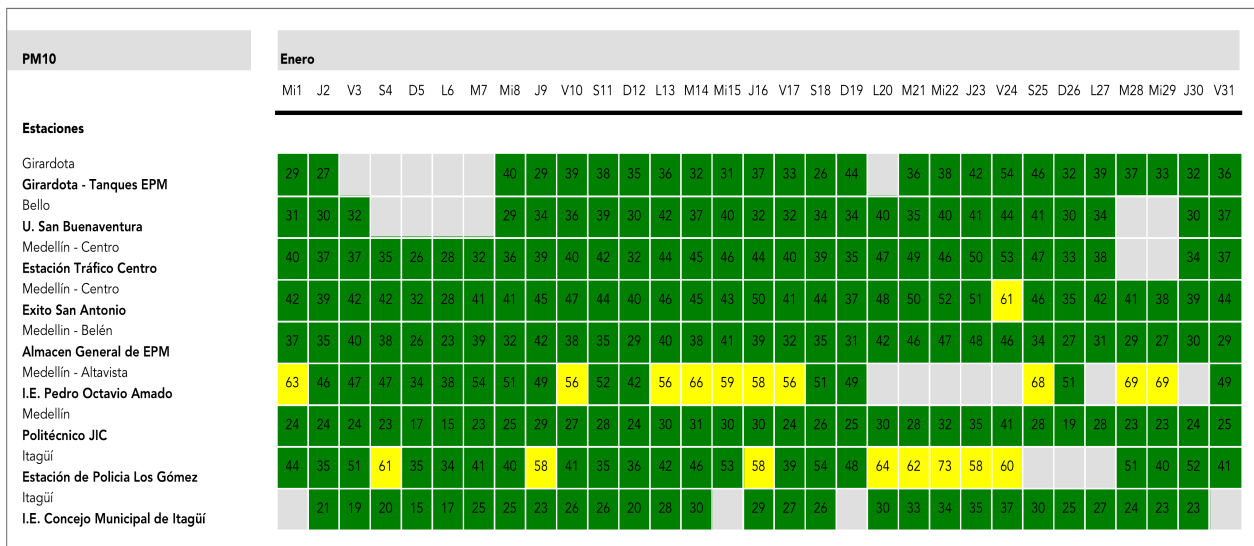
PM10

Enero

| Estaciones | Mi1 | J2 | V3 | S4 | D5 | L6 | M7 | Mi8 | J9 | V10 | S11 | D12 | L13 | M14 | Mi15 | J16 | V17 | S18 | D19 | L20 | M21 | Mi22 | J23 | V24 | S25 | D26 | L27 | M28 | Mi29 | J30 | V31 |
|---|---|---|---|---|---|---|---|---|---|---|---|---|---|---|---|---|---|---|---|---|---|---|---|---|---|---|---|---|---|---|---|
| Girardota **Girardota - Tanques EPM** | 29 | 27 | | | | | | 40 | 29 | 39 | 38 | 35 | 36 | 32 | 31 | 37 | 33 | 26 | 44 | | 36 | 38 | 42 | 54 | 46 | 32 | 39 | 37 | 33 | 32 | 36 |
| Bello **U. San Buenaventura** | 31 | 30 | 32 | | | | | 29 | 34 | 36 | 39 | 30 | 42 | 37 | 40 | 32 | 32 | 34 | 34 | 40 | 35 | 40 | 41 | 44 | 41 | 30 | 34 | | | 30 | 37 |
| Medellín - Centro **Estación Tráfico Centro** | 40 | 37 | 37 | 35 | 26 | 28 | 32 | 36 | 39 | 40 | 42 | 32 | 44 | 45 | 46 | 44 | 40 | 39 | 35 | 47 | 49 | 46 | 50 | 53 | 47 | 33 | 38 | | | 34 | 37 |
| Medellín - Centro **Exito San Antonio** | 42 | 39 | 42 | 42 | 32 | 28 | 41 | 41 | 45 | 47 | 44 | 40 | 46 | 45 | 43 | 50 | 41 | 44 | 37 | 48 | 50 | 52 | 51 | 61 | 46 | 35 | 42 | 41 | 38 | 39 | 44 |
| Medellín - Belén **Almacen General de EPM** | 37 | 35 | 40 | 38 | 26 | 23 | 39 | 32 | 42 | 38 | 35 | 29 | 40 | 38 | 41 | 39 | 32 | 35 | 31 | 42 | 46 | 47 | 48 | 46 | 34 | 27 | 31 | 29 | 27 | 30 | 29 |
| Medellín - Altavista **I.E. Pedro Octavio Amado** | 63 | 46 | 47 | 47 | 34 | 38 | 54 | 51 | 49 | 56 | 52 | 42 | 56 | 66 | 59 | 58 | 56 | 51 | 49 | | | | | | 68 | 51 | | 69 | 69 | | 49 |
| Medellín **Politécnico JIC** | 24 | 24 | 24 | 23 | 17 | 15 | 23 | 25 | 29 | 27 | 28 | 24 | 30 | 31 | 30 | 30 | 24 | 26 | 25 | 30 | 28 | 32 | 35 | 41 | 28 | 19 | 28 | 23 | 23 | 24 | 25 |
| Itagüí **Estación de Policia Los Gómez** | 44 | 35 | 51 | 61 | 35 | 34 | 41 | 40 | 58 | 41 | 35 | 36 | 42 | 46 | 53 | 58 | 39 | 54 | 48 | 64 | 62 | 73 | 58 | 60 | | | | 51 | 40 | 52 | 41 |
| Itagüí **I.E. Concejo Municipal de Itagüí** | | 21 | 19 | 20 | 15 | 17 | 25 | 25 | 23 | 26 | 26 | 20 | 28 | 30 | | 29 | 27 | 26 | | 30 | 33 | 34 | 35 | 37 | 30 | 25 | 27 | 24 | 23 | 23 | |